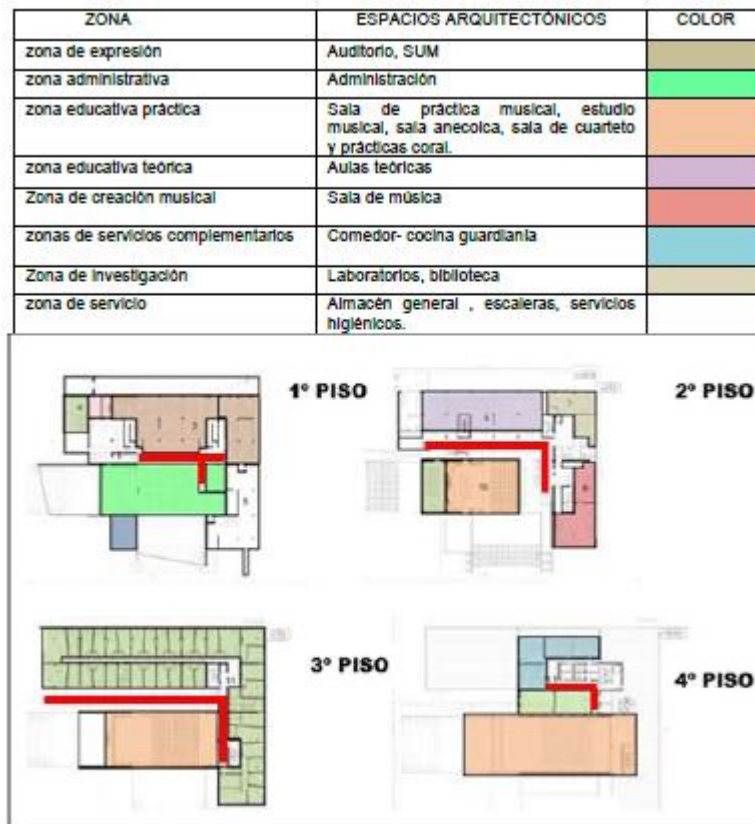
| ZONA | ESPACIOS ARQUITECTÓNICOS | COLOR |
|---|---|---|
| zona de expresión | Auditorio, SUM | |
| zona administrativa | Administración | |
| zona educativa práctica | Sala de práctica musical, estudio musical, sala anecoica, sala de cuarteto y prácticas coral. | |
| zona educativa teórica | Aulas teóricas | |
| Zona de creación musical | Sala de música | |
| zonas de servicios complementarios | Comedor- cocina guardianía | |
| Zona de investigación | Laboratorios, biblioteca | |
| zona de servicio | Almacén general , escaleras, servicios higiénicos. | |

1° PISO

2° PISO

3° PISO

4° PISO